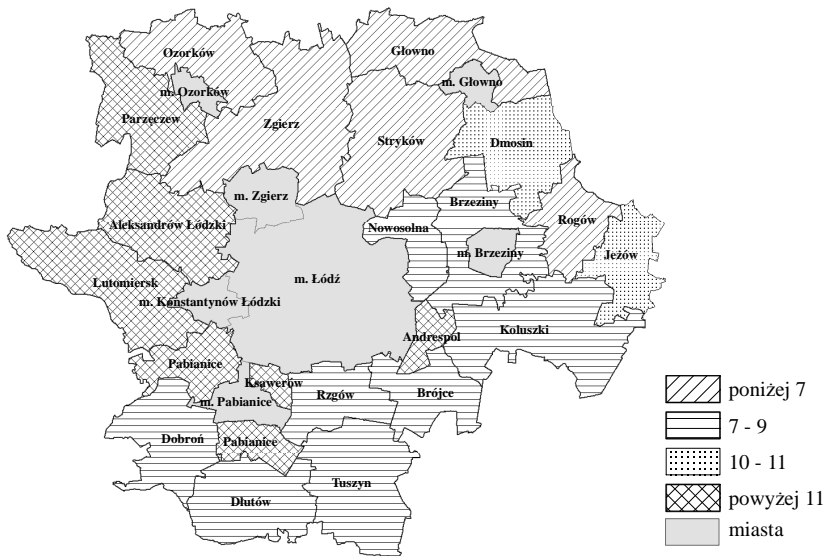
Ozorków
m. Ozorków
Parzęczew
Głowno
m. Głowno
Zgierz
Stryków
Dmosin
m. Zgierz
Brzeziny
Rogów
Aleksandrów Łódzki
Nowosolna
m. Brzeziny
Jeżów
Lutomiersk
m. Łódź
m. Konstantynów Łódzki
Koluszki
Andrespol
Pabianice
Ksawerów
m. Pabianice
Rzgów
Brójce
Dobroń
Pabianice
Tuszyn
Dłutów

poniżej 7
7 - 9
10 - 11
powyżej 11
miasta